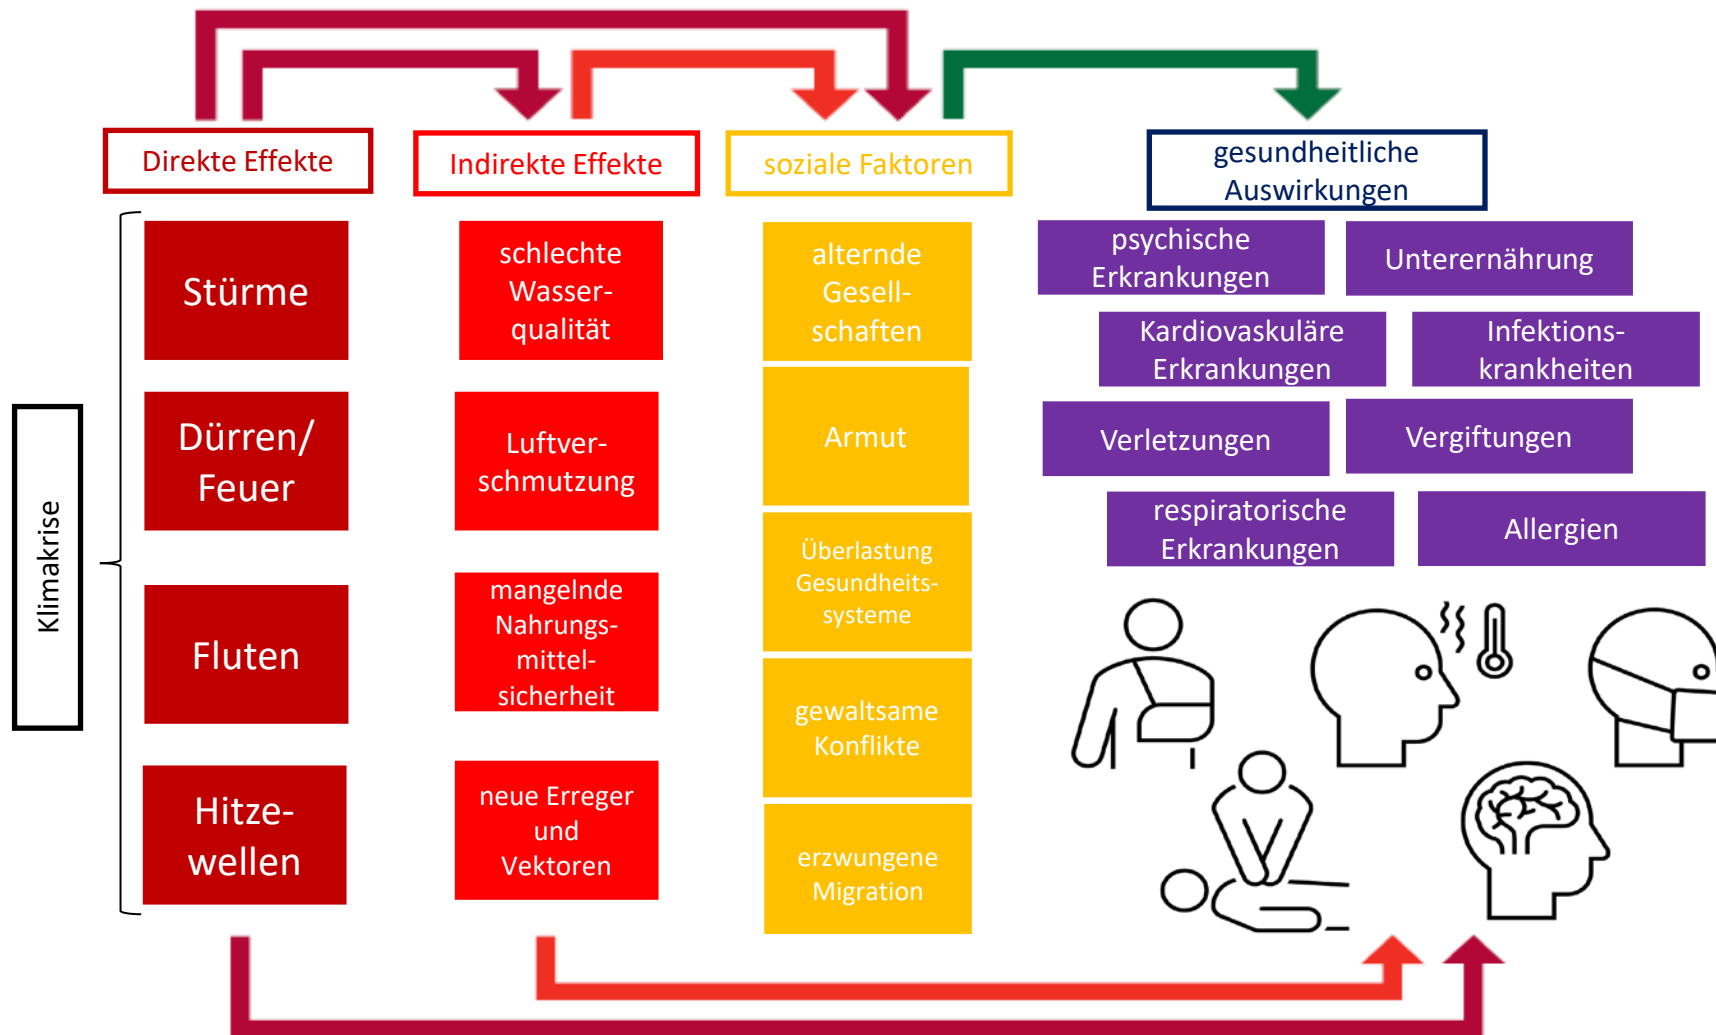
Klimakrise

Direkte Effekte

Stürme

Dürren/ Feuer

Fluten

Hitzewellen

Indirekte Effekte

schlechte Wasserqualität

Luftverschmutzung

mangelnde Nahrungsmittelsicherheit

neue Erreger und Vektoren

soziale Faktoren

alternde Gesellschaften

Armut

Überlastung Gesundheitssysteme

gewaltsame Konflikte

erzwungene Migration

gesundheitliche Auswirkungen

psychische Erkrankungen

Unterernährung

Kardiovaskuläre Erkrankungen

Infektionskrankheiten

Verletzungen

Vergiftungen

respiratorische Erkrankungen

Allergien